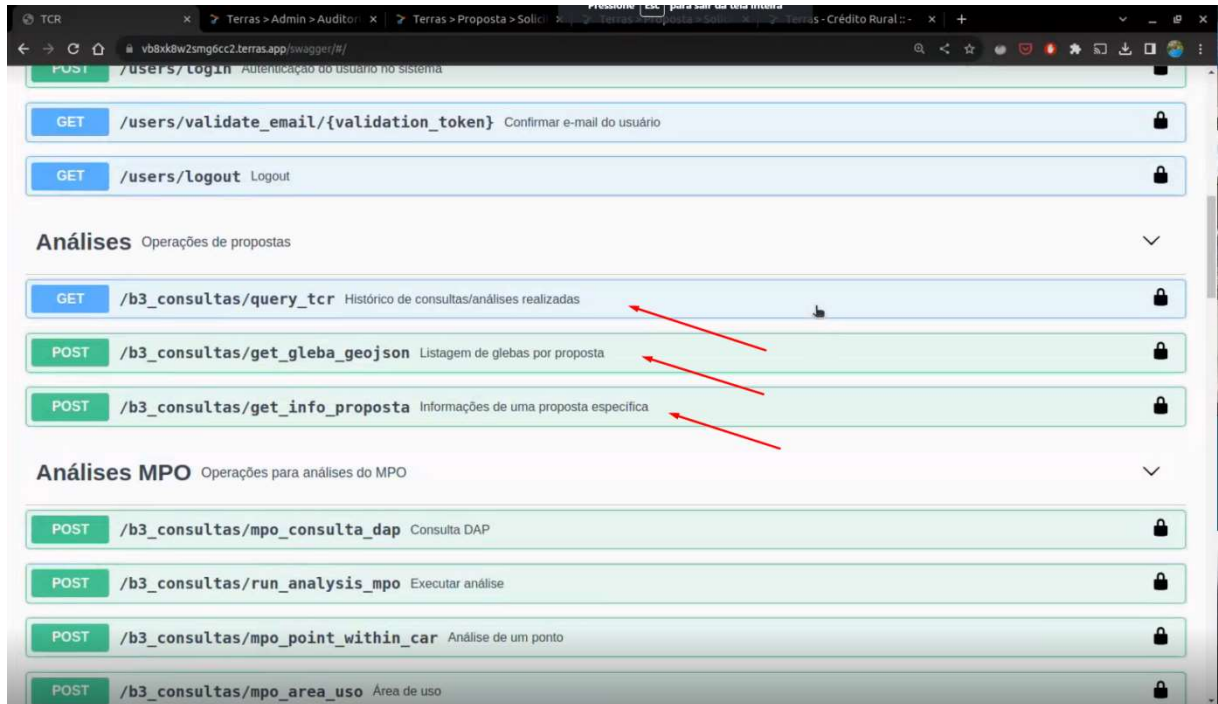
TCR | Terras > Admin > Auditor | Terras > Proposta > Solici | Terras > Proposta > Soli | Terras - Crédito Rural :: - | +

Pressione Esc para sair da tela inteira

vb8xk8w2smg6cc2.terras.app/swagger/#/

POST /users/login Autenticação do usuário no sistema

GET /users/validate_email/{validation_token} Confirmar e-mail do usuário

GET /users/logout Logout

Análises Operações de propostas

GET /b3_consultas/query_tcr Histórico de consultas/análises realizadas

POST /b3_consultas/get_gleba_geojson Listagem de glebas por proposta

POST /b3_consultas/get_info_proposta Informações de uma proposta específica

Análises MPO Operações para análises do MPO

POST /b3_consultas/mpo_consulta_dap Consulta DAP

POST /b3_consultas/run_analysis_mpo Executar análise

POST /b3_consultas/mpo_point_within_car Análise de um ponto

POST /b3_consultas/mpo_area_uso Área de uso